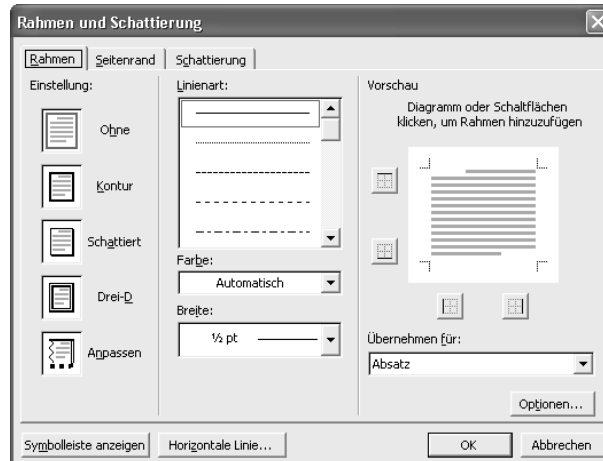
Rahmen und Schattierung

Rahmen | Seitenrand | Schattierung

Einstellung:

Ohne

Kontur

Schattiert

Drei-D

Anpassen

Linienart:

Farbe:

Automatisch

Breite:

½ pt

Vorschau

Diagramm oder Schaltflächen klicken, um Rahmen hinzuzufügen

Übernehmen für:

Absatz

Optionen...

Symbolleiste anzeigen

Horizontale Linie...

OK

Abbrechen